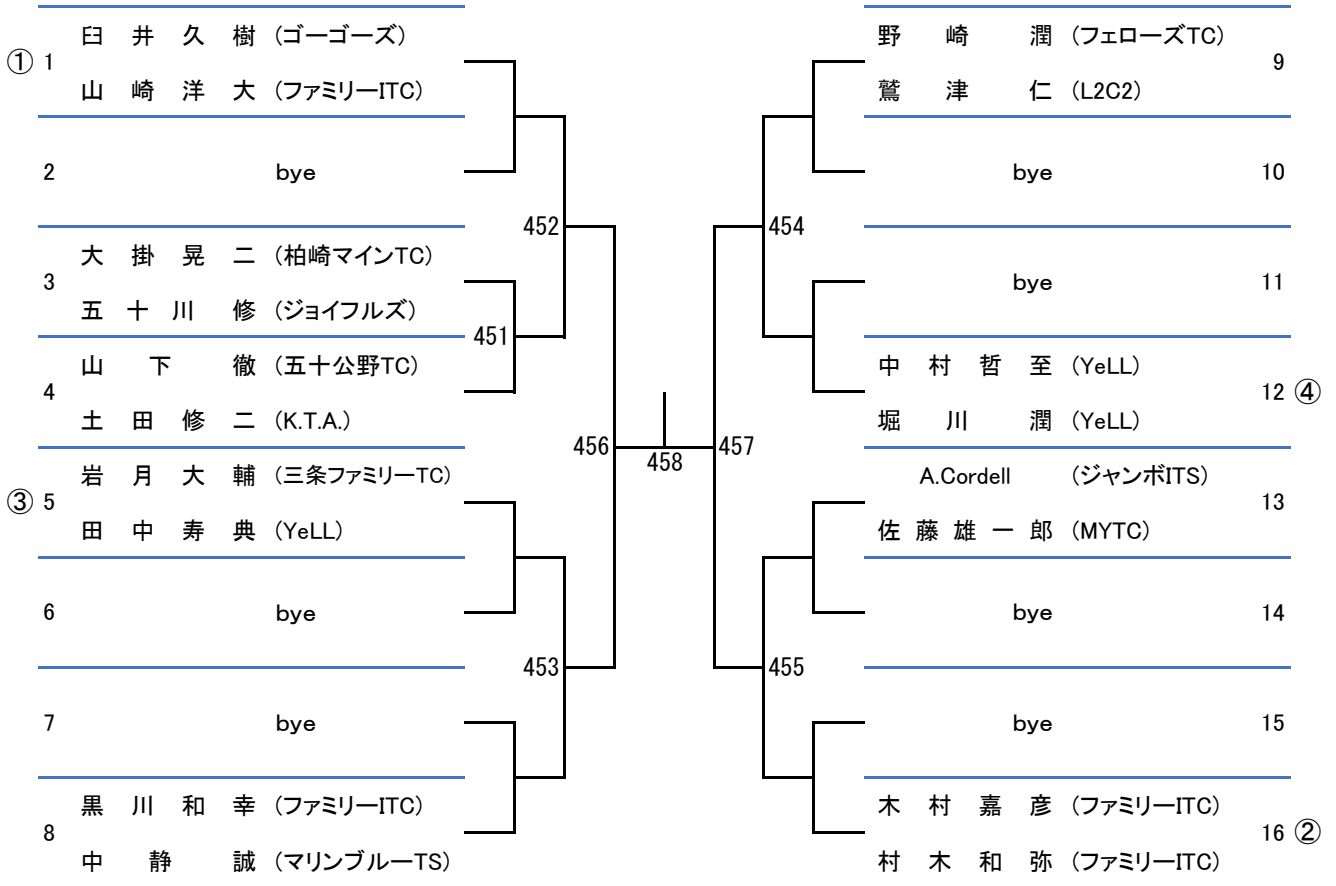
① 1 臼井久樹 (ゴーゴーズ)
山崎洋大 (ファミリーITC)

2 bye

3 大掛晃二 (柏崎マインTC)
五十川修 (ジョイフルズ)

4 山下徹 (五十公野TC)
土田修二 (K.T.A.)

③ 5 岩月大輔 (三条ファミリーTC)
田中寿典 (YeLL)

6 bye

7 bye

8 黒川和幸 (ファミリーITC)
中静誠 (マリンブルーTS)

451
452
453
456
458
457
454
455

野崎潤 (フェローズTC) 9
鷲津仁 (L2C2)

bye 10

bye 11

中村哲至 (YeLL) 12 ④
堀川潤 (YeLL)

A.Cordell (ジャンボITS) 13
佐藤雄一郎 (MYTC)

bye 14

bye 15

木村嘉彦 (ファミリーITC) 16 ②
村木和弥 (ファミリーITC)